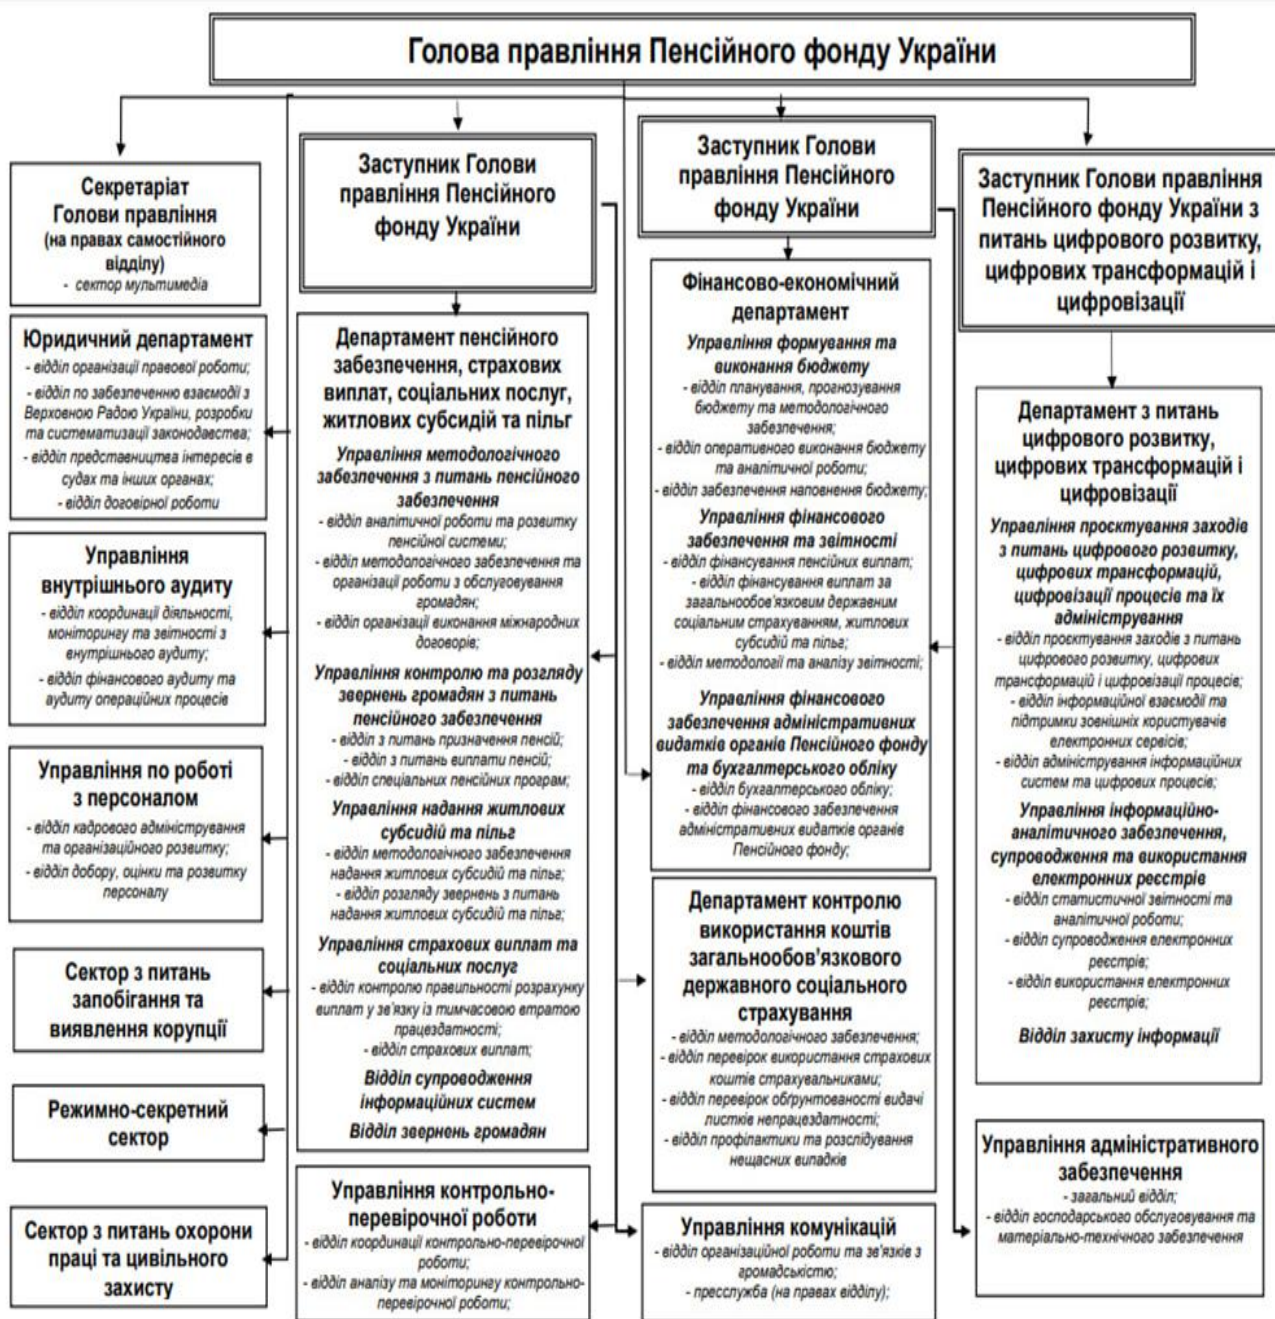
Голова правління Пенсійного фонду України

Секретаріат Голови правління (на правах самостійного відділу)
- сектор мультимедіа

Юридичний департамент
- відділ організації правової роботи;
- відділ по забезпеченню взаємодії з Верховною Радою України, розробки та систематизації законодавства;
- відділ представництва інтересів в судах та інших органах;
- відділ договірної роботи

Управління внутрішнього аудиту
- відділ координації діяльності, моніторингу та звітності з внутрішнього аудиту;
- відділ фінансового аудиту та аудиту операційних процесів

Управління по роботі з персоналом
- відділ кадрового адміністрування та організаційного розвитку;
- відділ добору, оцінки та розвитку персоналу

Сектор з питань запобігання та виявлення корупції

Режимно-секретний сектор

Сектор з питань охорони праці та цивільного захисту

Заступник Голови правління Пенсійного фонду України

Департамент пенсійного забезпечення, страхових виплат, соціальних послуг, житлових субсидій та пільг
Управління методологічного забезпечення з питань пенсійного забезпечення
- відділ аналітичної роботи та розвитку пенсійної системи;
- відділ методологічного забезпечення та організації роботи з обслуговування громадян;
- відділ організації виконання міжнародних договорів;
Управління контролю та розгляду звернень громадян з питань пенсійного забезпечення
- відділ з питань призначення пенсій;
- відділ з питань виплати пенсій;
- відділ спеціальних пенсійних програм;
Управління надання житлових субсидій та пільг
- відділ методологічного забезпечення надання житлових субсидій та пільг;
- відділ розгляду звернень з питань надання житлових субсидій та пільг;
Управління страхових виплат та соціальних послуг
- відділ контролю правильності розрахунку виплат у зв'язку із тимчасовою втратою працездатності;
- відділ страхових виплат;
Відділ супроводження інформаційних систем
Відділ звернень громадян

Управління контрольно-перевірочної роботи
- відділ координації контрольно-перевірочної роботи;
- відділ аналізу та моніторингу контрольно-перевірочної роботи;

Заступник Голови правління Пенсійного фонду України

Фінансово-економічний департамент
Управління формування та виконання бюджету
- відділ планування, прогнозування бюджету та методологічного забезпечення;
- відділ оперативного виконання бюджету та аналітичної роботи;
- відділ забезпечення наповнення бюджету;
Управління фінансового забезпечення та звітності
- відділ фінансування пенсійних виплат;
- відділ фінансування виплат за загальнообов'язковим державним соціальним страхуванням, житлових субсидій та пільг;
- відділ методології та аналізу звітності;
Управління фінансового забезпечення адміністративних видатків органів Пенсійного фонду та бухгалтерського обліку
- відділ бухгалтерського обліку;
- відділ фінансового забезпечення адміністративних видатків органів Пенсійного фонду;

Департамент контролю використання коштів загальнообов'язкового державного соціального страхування
- відділ методологічного забезпечення;
- відділ перевірок використання страхових коштів страхувальниками;
- відділ перевірок обґрунтованості видачі листків непрацездатності;
- відділ профілактики та розслідування нещасних випадків

Управління комунікацій
- відділ організаційної роботи та зв'язків з громадськістю;
- пресслужба (на правах відділу);

Заступник Голови правління Пенсійного фонду України з питань цифрового розвитку, цифрових трансформацій і цифровізації

Департамент з питань цифрового розвитку, цифрових трансформацій і цифровізації
Управління проєктування заходів з питань цифрового розвитку, цифрових трансформацій, цифровізації процесів та їх адміністрування
- відділ проєктування заходів з питань цифрового розвитку, цифрових трансформацій і цифровізації процесів;
- відділ інформаційної взаємодії та підтримки зовнішніх користувачів електронних сервісів;
- відділ адміністрування інформаційних систем та цифрових процесів;
Управління інформаційно-аналітичного забезпечення, супроводження та використання електронних реєстрів
- відділ статистичної звітності та аналітичної роботи;
- відділ супроводження електронних реєстрів;
- відділ використання електронних реєстрів;
Відділ захисту інформації

Управління адміністративного забезпечення
- загальний відділ;
- відділ господарського обслуговування та матеріально-технічного забезпечення